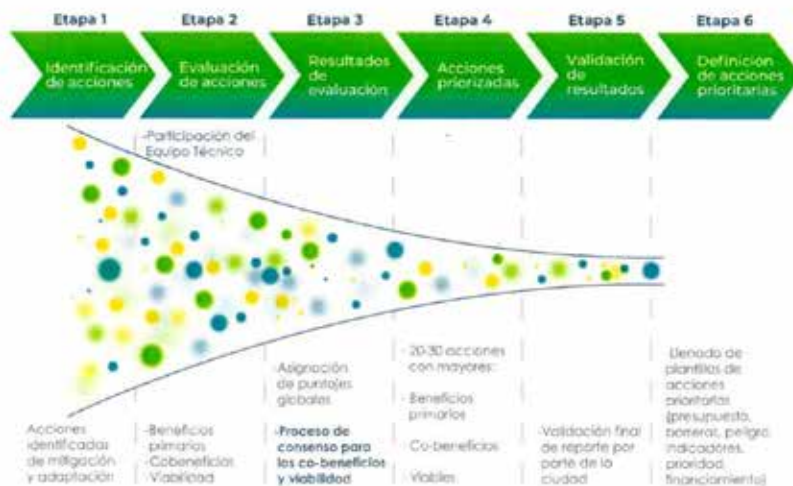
Etapa 1
Identificación de acciones

Etapa 2
Evaluación de acciones

Etapa 3
Resultados de evaluación

Etapa 4
Acciones priorizadas

Etapa 5
Validación de resultados

Etapa 6
Definición de acciones prioritarias

-Participación del Equipo Técnico

-Asignación de puntajes globales

-20-30 acciones con mayores:

-Llenado de plantillas de acciones prioritarias (presupuesto, barreras, peligro, indicadores, prioridad, financiamiento)

Acciones identificadas de mitigación y adaptación

-Beneficios primarios
-Cobeneficios
-Viabilidad

-Proceso de consenso para los co-beneficios y viabilidad

-Beneficios primarios
-Co-beneficios
-Viables

-Validación final de reporte por parte de la ciudad